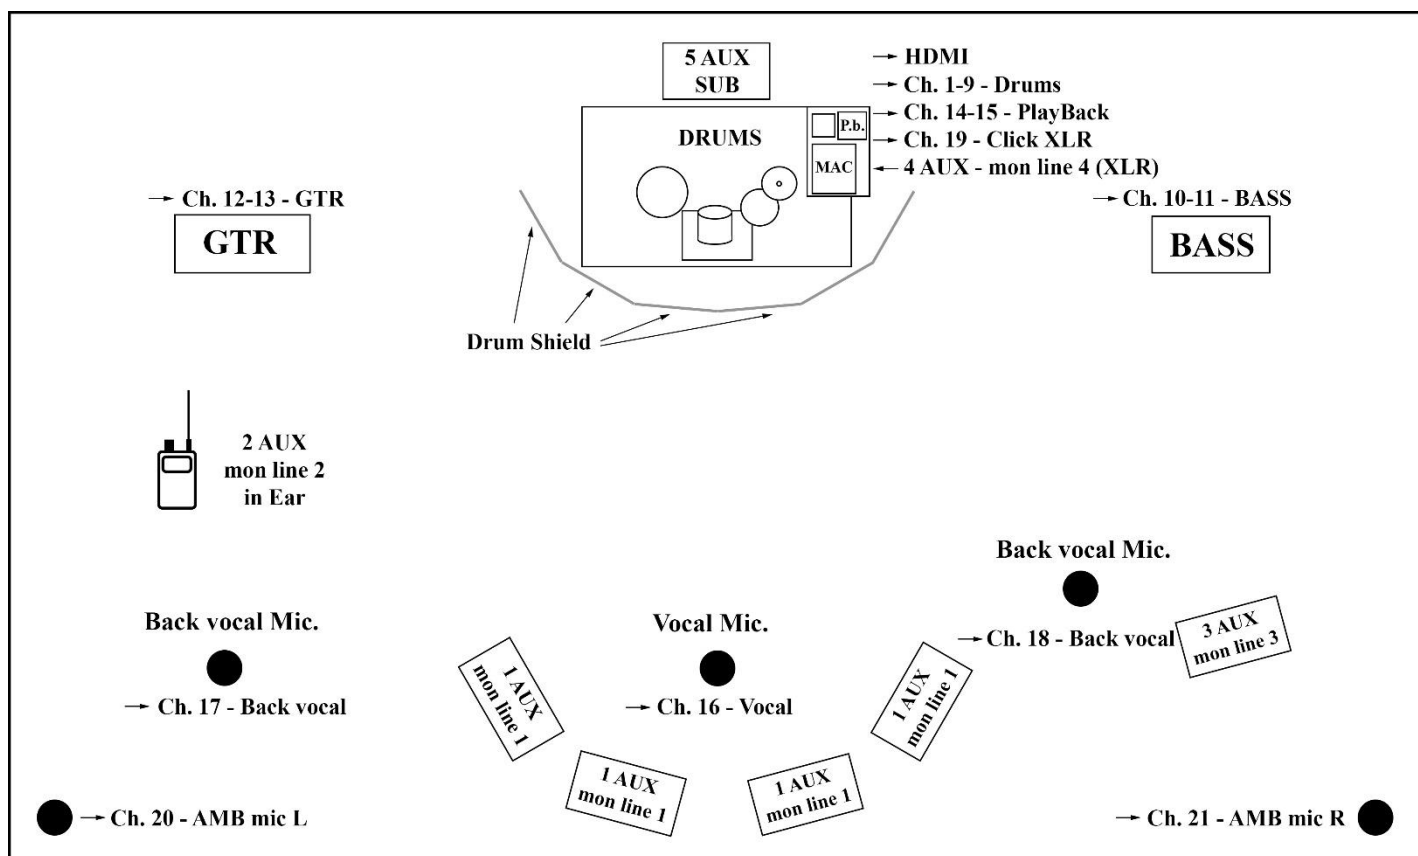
5 AUX
SUB

→ HDMI
→ Ch. 1-9 - Drums
→ Ch. 14-15 - PlayBack
→ Ch. 19 - Click XLR
← 4 AUX - mon line 4 (XLR)

DRUMS

P.b.

MAC

→ Ch. 12-13 - GTR

GTR

→ Ch. 10-11 - BASS

BASS

Drum Shield

2 AUX
mon line 2
in Ear

Back vocal Mic.

→ Ch. 18 - Back vocal

3 AUX
mon line 3

Back vocal Mic.

→ Ch. 17 - Back vocal

Vocal Mic.

→ Ch. 16 - Vocal

1 AUX
mon line 1

1 AUX
mon line 1

1 AUX
mon line 1

1 AUX
mon line 1

→ Ch. 20 - AMB mic L

→ Ch. 21 - AMB mic R